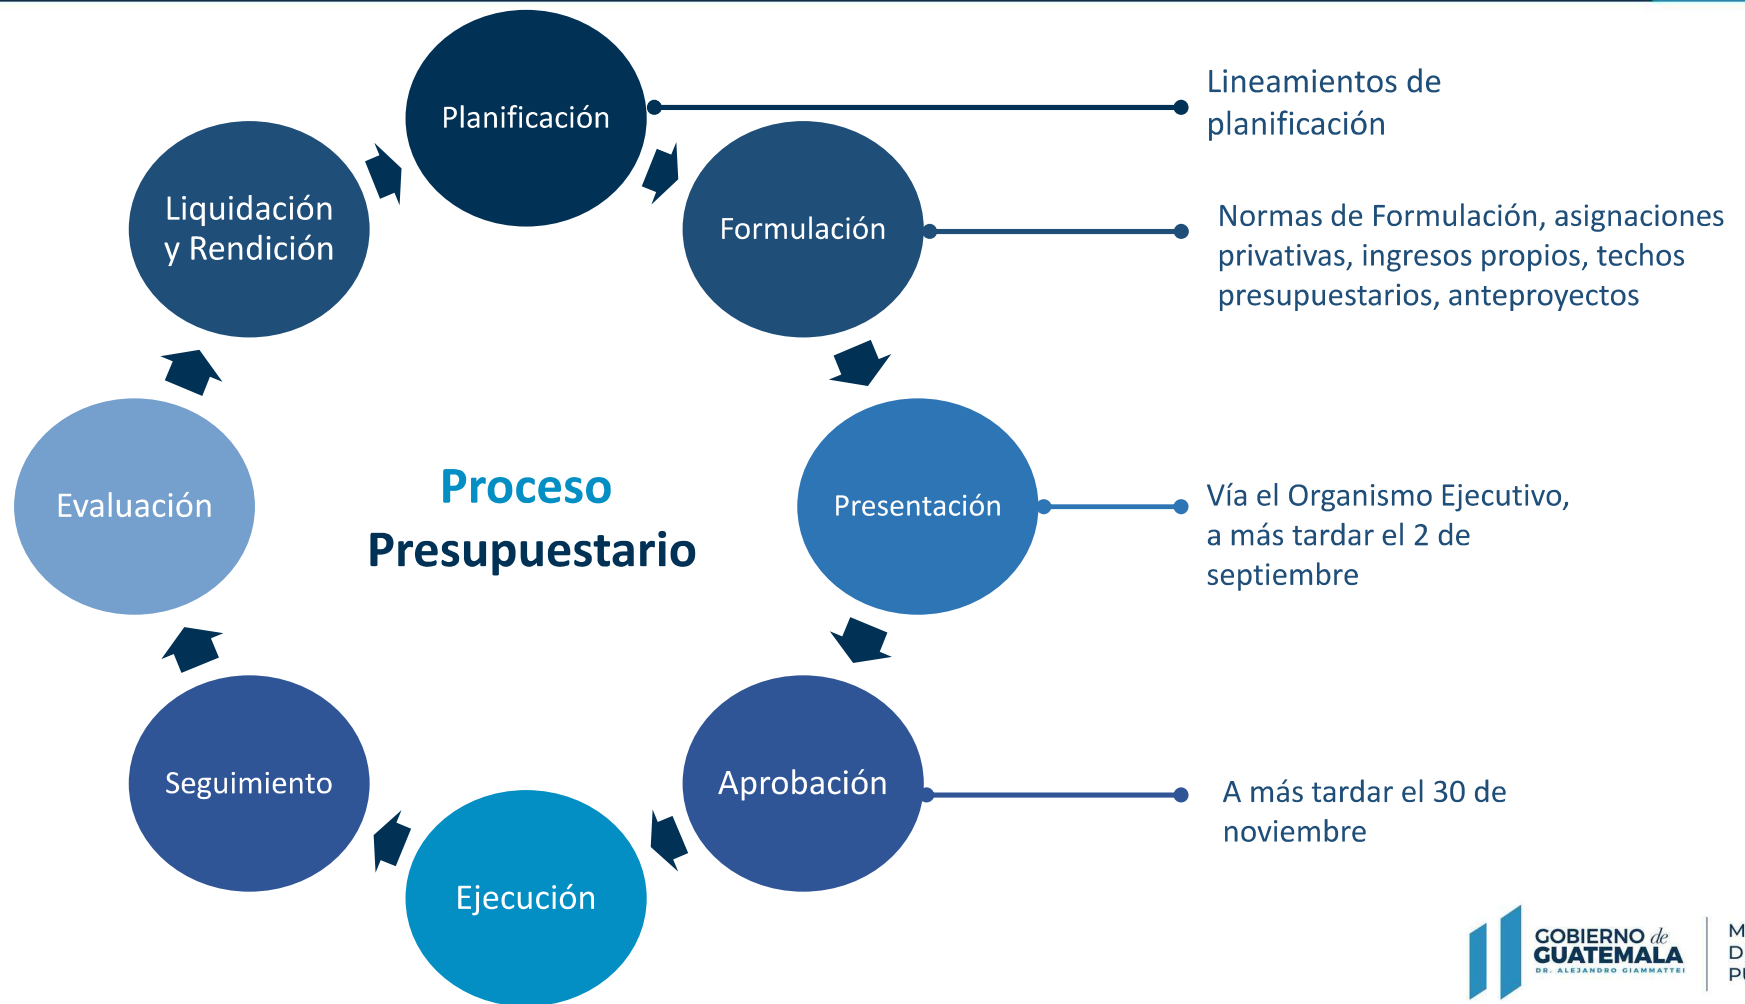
Planificación

Lineamientos de planificación

Formulación

Normas de Formulación, asignaciones privativas, ingresos propios, techos presupuestarios, anteproyectos

Liquidación y Rendición

Proceso Presupuestario

Evaluación

Presentación

Vía el Organismo Ejecutivo, a más tardar el 2 de septiembre

Seguimiento

Aprobación

A más tardar el 30 de noviembre

Ejecución

GOBIERNO de GUATEMALA
DR. ALEJANDRO GIAMMATTEI

M
D
P